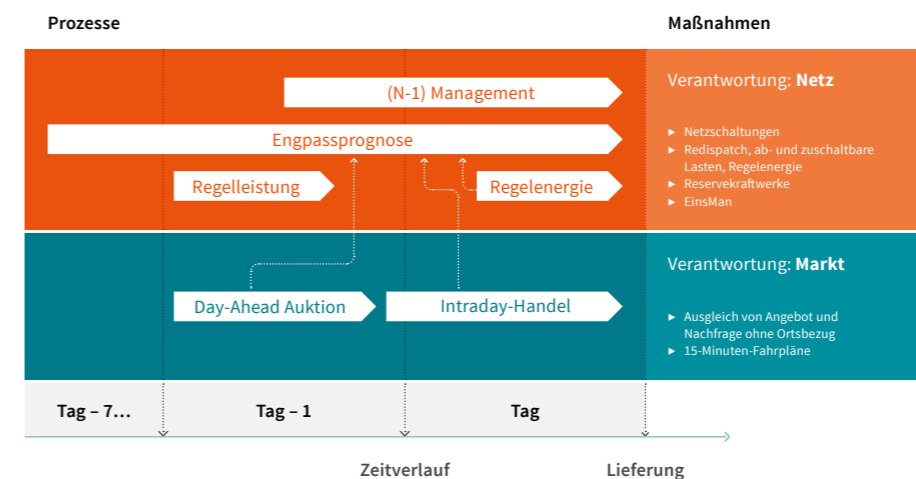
Prozesse

Maßnahmen

(N-1) Management

Engpassprognose

Regelleistung

Regelenergie

Verantwortung: **Netz**

- Netzschaltungen
- Redispatch, ab- und zuschaltbare Lasten, Regelenergie
- Reservekraftwerke
- EinsMan

Day-Ahead Auktion

Intraday-Handel

Verantwortung: **Markt**

- Ausgleich von Angebot und Nachfrage ohne Ortsbezug
- 15-Minuten-Fahrpläne

Tag – 7...

Tag – 1

Tag

Zeitverlauf

Lieferung